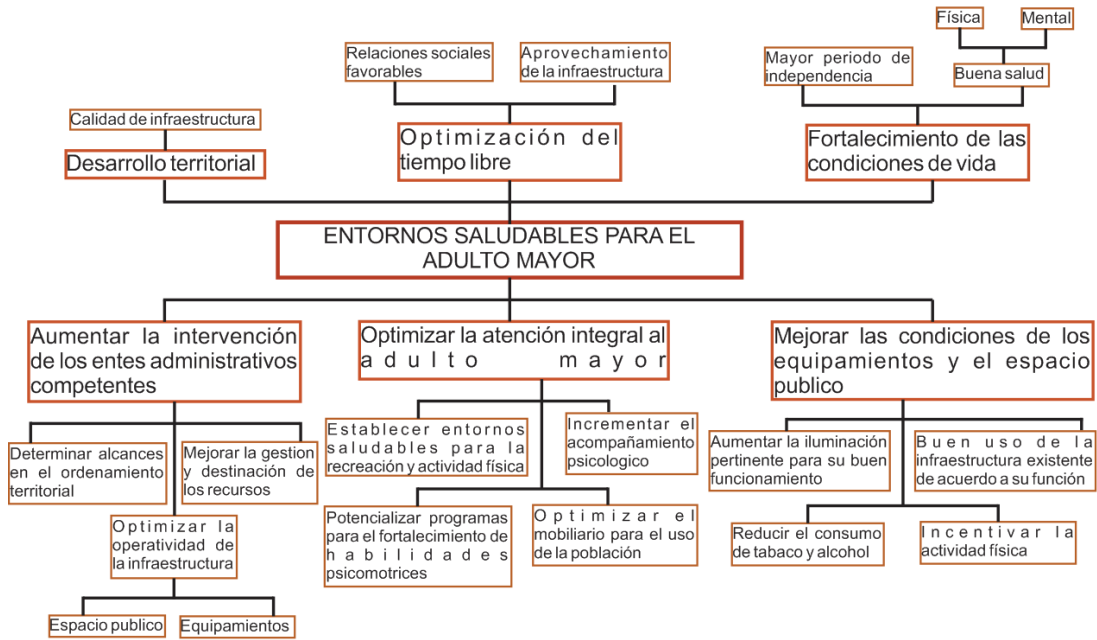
Física

Mental

Relaciones sociales favorables

Aprovechamiento de la infraestructura

Mayor periodo de independencia

Buena salud

Calidad de infraestructura

Desarrollo territorial

Optimización del tiempo libre

Fortalecimiento de las condiciones de vida

ENTORNOS SALUDABLES PARA EL ADULTO MAYOR

Aumentar la intervención de los entes administrativos competentes

Optimizar la atención integral al adulto mayor

Mejorar las condiciones de los equipamientos y el espacio publico

Determinar alcances en el ordenamiento territorial

Mejorar la gestion y destinación de los recursos

Establecer entornos saludables para la recreación y actividad física

Incrementar el acompañamiento psicologico

Aumentar la iluminación pertinente para su buen funcionamiento

Buen uso de la infraestructura existente de acuerdo a su función

Optimizar la operatividad de la infraestructura

Potencializar programas para el fortalecimiento de habilidades psicomotrices

Optimizar el mobiliario para el uso de la población

Reducir el consumo de tabaco y alcohol

Incentivar la actividad física

Espacio publico

Equipamientos